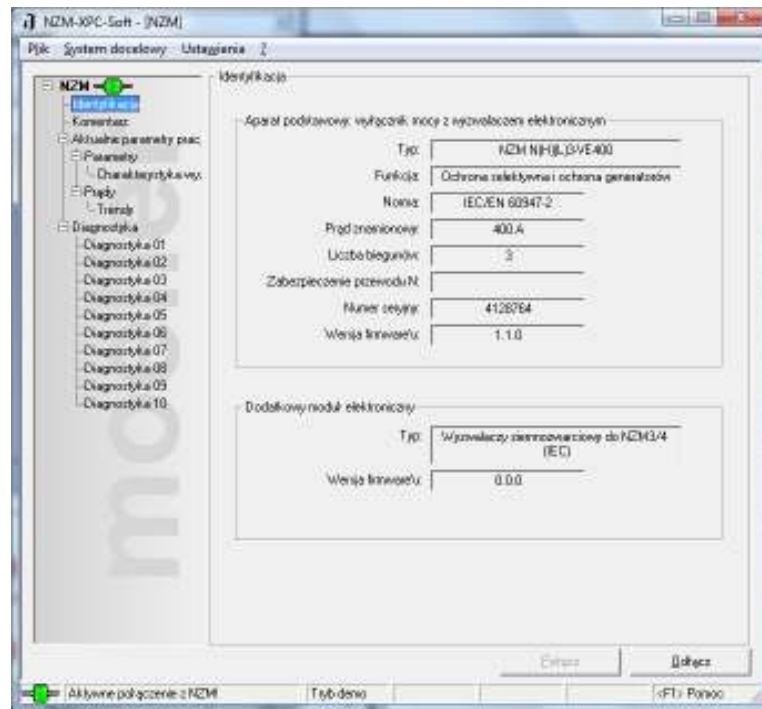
NZM-XPC-Soft - [NZM]

Plik System docelowy Ustawienia ?

NZM
Identyfikacja
Komentarz
Aktualne parametry prac
Parametry
Charakterystyka wy
Prądy
Trendy
Diagnostyka
Diagnostyka 01
Diagnostyka 02
Diagnostyka 03
Diagnostyka 04
Diagnostyka 05
Diagnostyka 06
Diagnostyka 07
Diagnostyka 08
Diagnostyka 09
Diagnostyka 10

Identyfikacja

Aparat podstawowy: wyłącznik mocy z wyzwalaczem elektronicznym

Typ: NZM N(H)(L)3-VE400
Funkcja: Ochrona selektywna i ochrona generatorów
Norma: IEC/EN 60947-2
Prąd znamionowy: 400 A
Liczba biegunów: 3
Zabezpieczenie przewodu N:
Numer seryjny: 4128764
Wersja firmware'u: 1.1.0

Dodatkowy moduł elektroniczny

Typ: Wyzwalacz ziemnozwarciowy do NZM3/4 (IEC)
Wersja firmware'u: 0.0.0

Połącz
Odłącz

Aktywne połączenie z NZM
Tryb demo
<F1> Pomoc